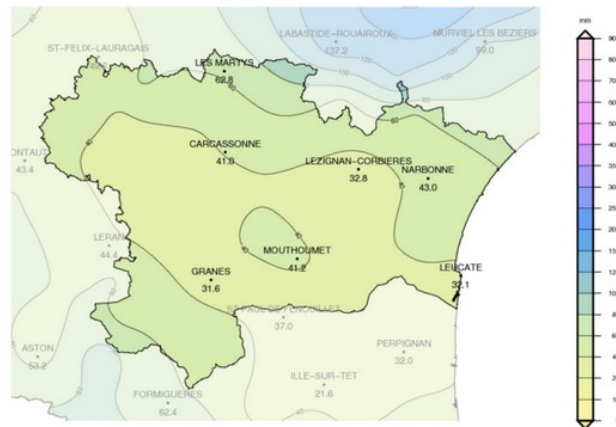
ST-FELIX-LAURAGAIS
LES MARTYS
62.8
LABASTIDE-ROUAIROUX
137.2
MURVIEL-LES-BEZIERS
69.0
CARCASSONNE
41.0
LEZIGNAN-CORBIERES
32.8
NARBONNE
43.0
ONTAUT
43.4
LERAN
44.4
MOUTHOUMET
41.2
GRANES
31.6
LEUCATE
32.1
ST-PAUL-DE-FENOUILLET
37.0
ASTON
53.2
PERPIGNAN
32.0
ILLE-SUR-TET
21.6
FORMIGUERES
62.4
mm
90
80
70
60
50
40
35
30
25
20
15
12
10
8
6
4
2
1